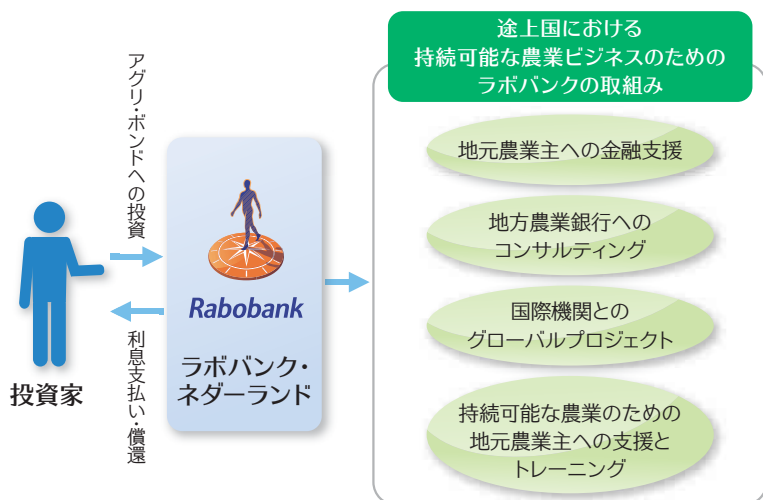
アグリ・ボンドへの投資

利息支払い・償還

投資家

Rabobank

ラボバンク・ネダーランド

途上国における
持続可能な農業ビジネスのための
ラボバンクの取組み

地元農業主への金融支援

地方農業銀行への
コンサルティング

国際機関との
グローバルプロジェクト

持続可能な農業のための
地元農業主への支援と
トレーニング